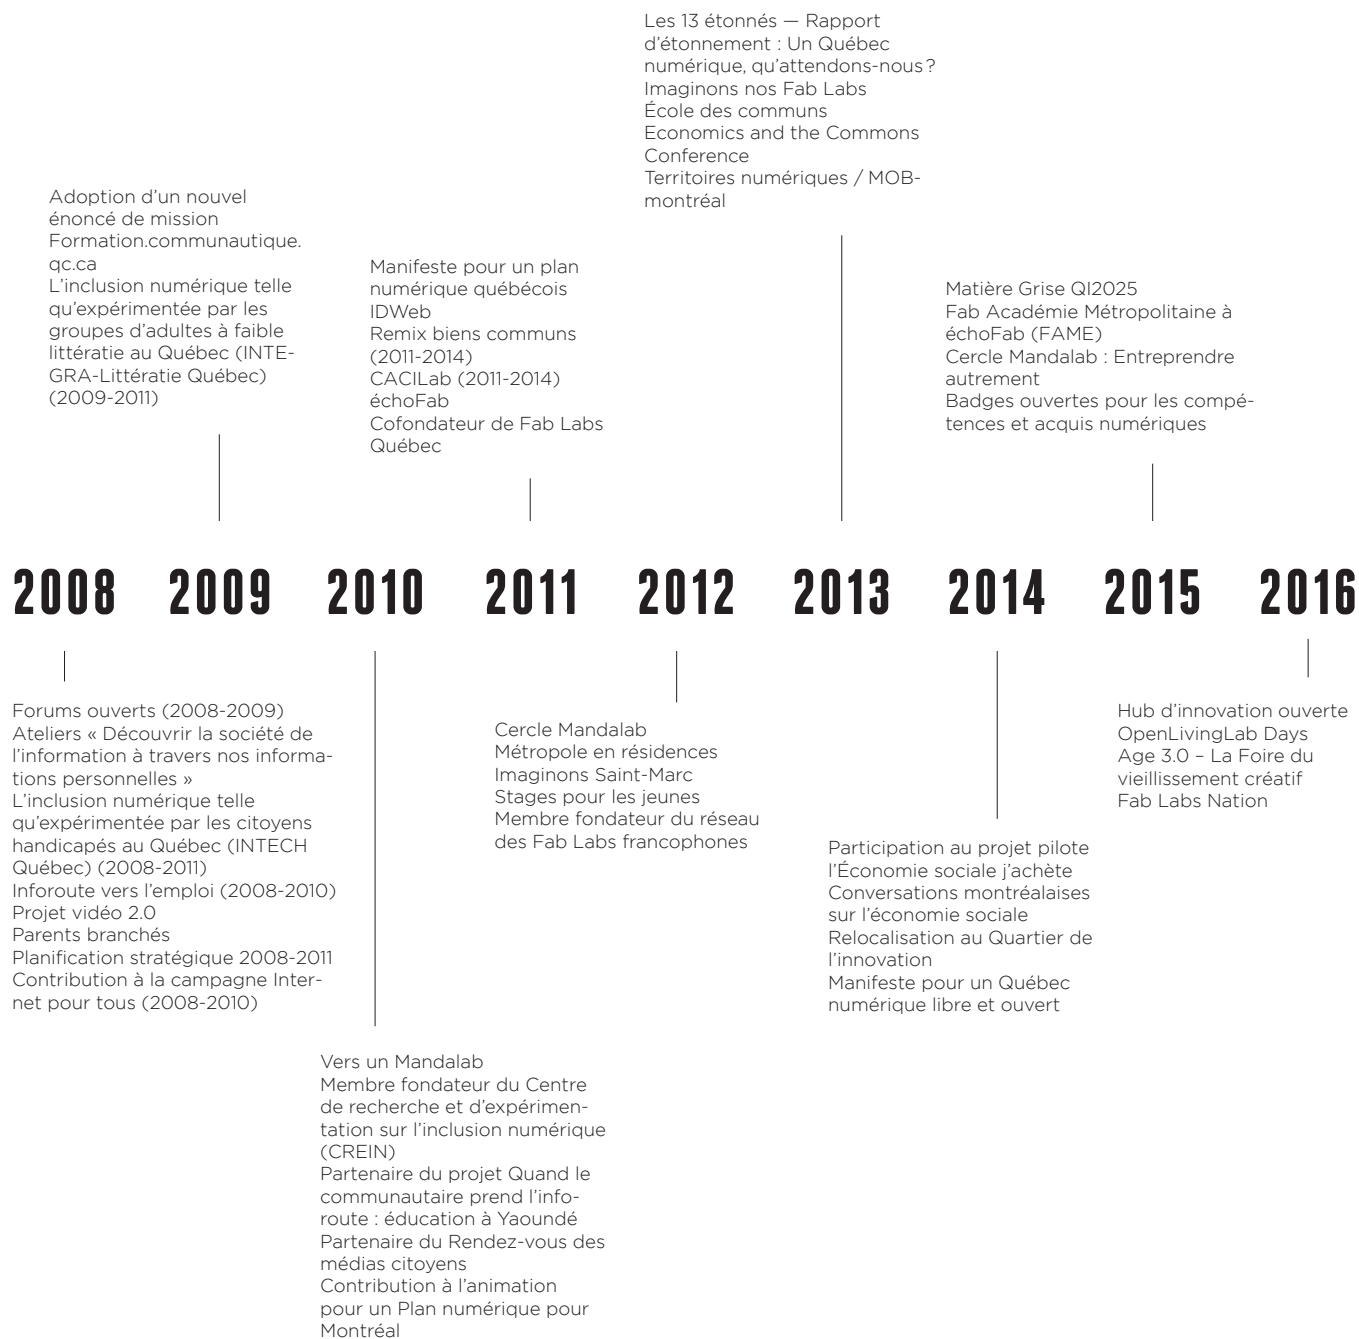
Les 13 étonnés — Rapport d'étonnement : Un Québec numérique, qu'attendons-nous ?
Imaginons nos Fab Labs
École des communs
Economics and the Commons Conference
Territoires numériques / MOB-montréal

Adoption d'un nouvel énoncé de mission
Formation.communautique.qc.ca
L'inclusion numérique telle qu'expérimentée par les groupes d'adultes à faible littératie au Québec (INTEGRA-Littératie Québec) (2009-2011)

Manifeste pour un plan numérique québécois
IDWeb
Remix biens communs (2011-2014)
CACILab (2011-2014)
échoFab
Cofondateur de Fab Labs Québec

Matière Grise QI2025
Fab Académie Métropolitaine à échoFab (FAME)
Cercle Mandalab : Entreprendre autrement
Badges ouvertes pour les compétences et acquis numériques

2008 2009 2010 2011 2012 2013 2014 2015 2016

Forums ouverts (2008-2009)
Ateliers « Découvrir la société de l'information à travers nos informations personnelles »
L'inclusion numérique telle qu'expérimentée par les citoyens handicapés au Québec (INTECH Québec) (2008-2011)
Inforoute vers l'emploi (2008-2010)
Projet vidéo 2.0
Parents branchés
Planification stratégique 2008-2011
Contribution à la campagne Internet pour tous (2008-2010)

Cercle Mandalab
Métropole en résidences
Imaginons Saint-Marc
Stages pour les jeunes
Membre fondateur du réseau des Fab Labs francophones

Hub d'innovation ouverte
OpenLivingLab Days
Age 3.0 – La Foire du vieillissement créatif
Fab Labs Nation

Participation au projet pilote l'Économie sociale j'achète
Conversations montréalaises sur l'économie sociale
Relocalisation au Quartier de l'innovation
Manifeste pour un Québec numérique libre et ouvert

Vers un Mandalab
Membre fondateur du Centre de recherche et d'expérimentation sur l'inclusion numérique (CREIN)
Partenaire du projet Quand le communautaire prend l'inforoute : éducation à Yaoundé
Partenaire du Rendez-vous des médias citoyens
Contribution à l'animation pour un Plan numérique pour Montréal